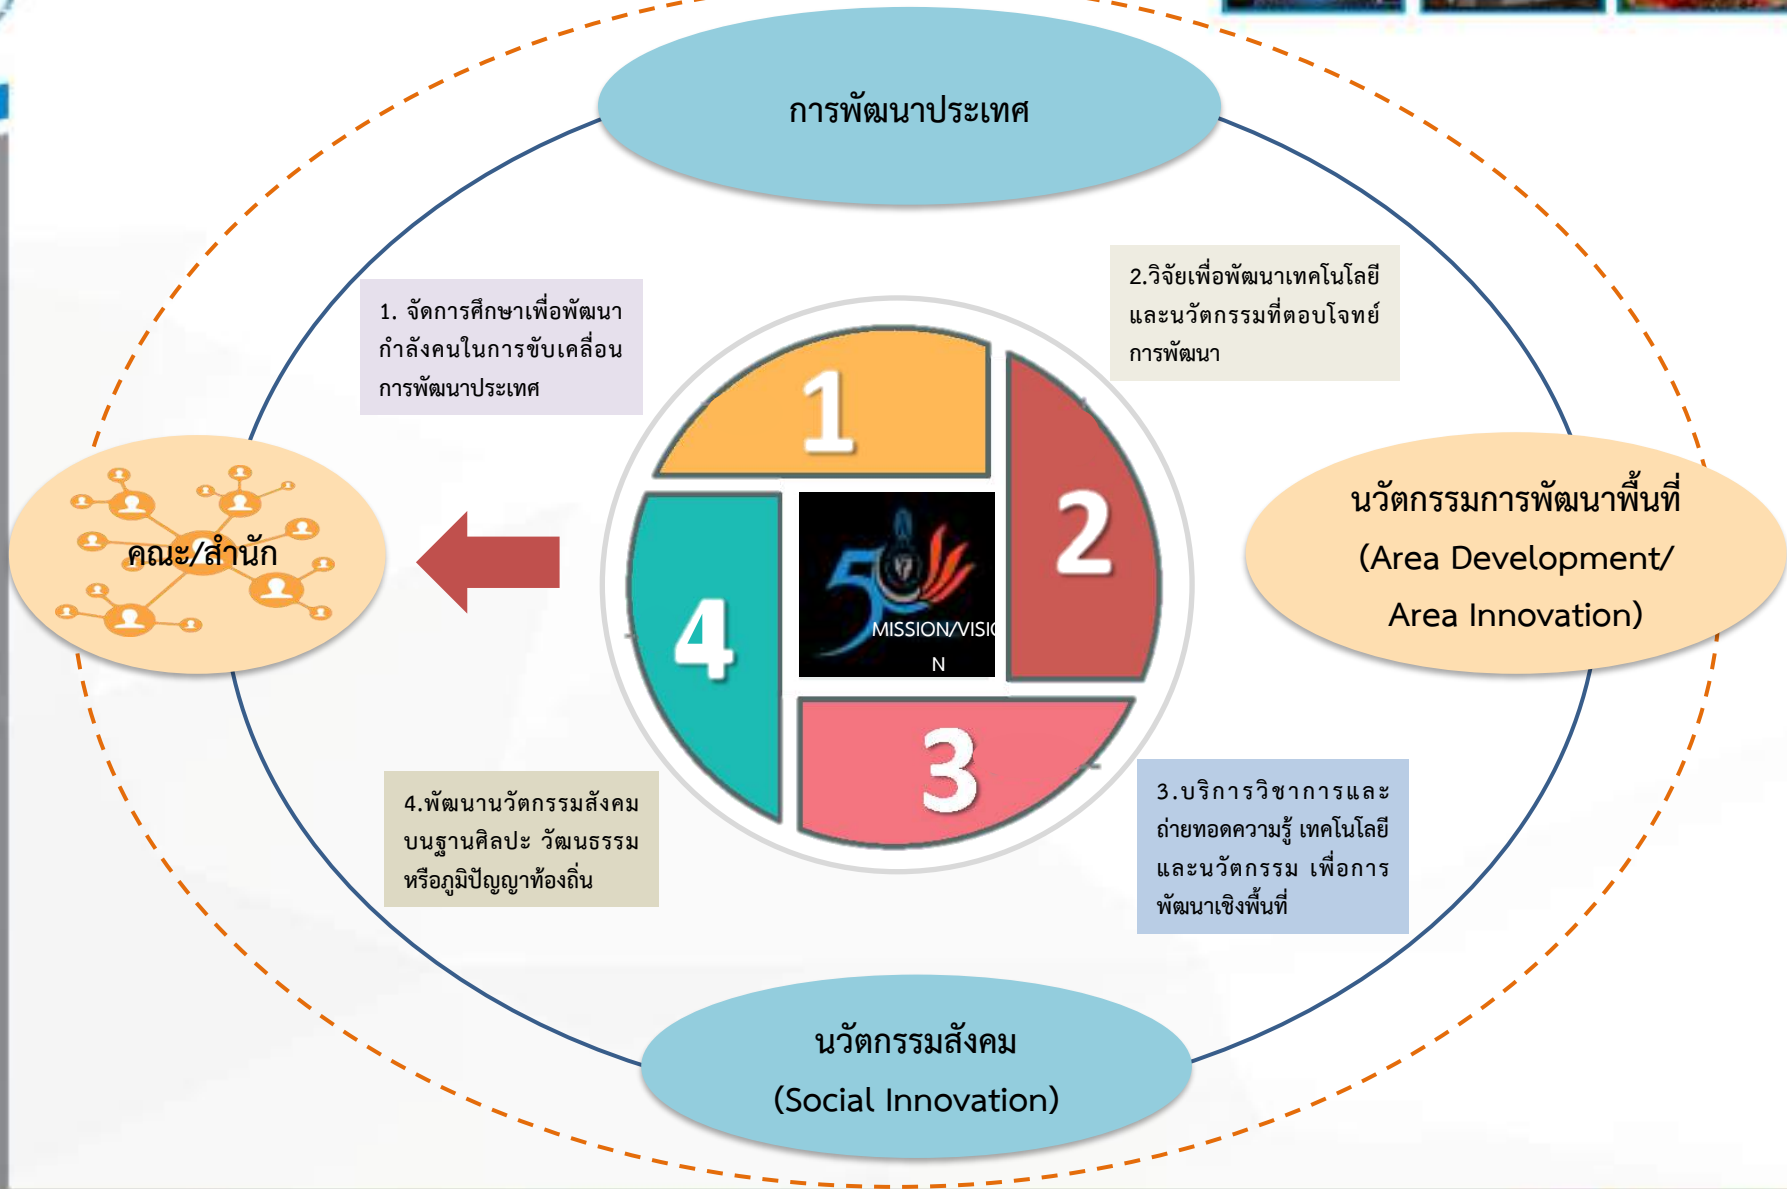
การพัฒนาประเทศ

1. จัดการศึกษาเพื่อพัฒนากำลังคนในการขับเคลื่อนการพัฒนาประเทศ

2.วิจัยเพื่อพัฒนาเทคโนโลยีและนวัตกรรมที่ตอบโจทย์การพัฒนา

คณะ/สำนัก

1

2

4

3

50

MISSION/VISIO
N

นวัตกรรมการพัฒนาพื้นที่
(Area Development/
Area Innovation)

4.พัฒนานวัตกรรมสังคมบนฐานศิลปะ วัฒนธรรมหรือภูมิปัญญาท้องถิ่น

3.บริการวิชาการและถ่ายทอดความรู้ เทคโนโลยีและนวัตกรรม เพื่อการพัฒนาเชิงพื้นที่

นวัตกรรมสังคม
(Social Innovation)